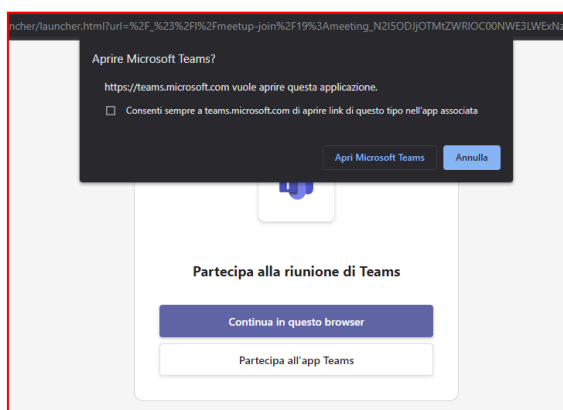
ncher/launcher.html?url=%2F_%23%2Fl%2Fmeetup-join%2F19%3Ameeting_N2I5ODJjOTMtZWRlOC00NWE3LWExN

Aprire Microsoft Teams?

https://teams.microsoft.com vuole aprire questa applicazione.

Consenti sempre a teams.microsoft.com di aprire link di questo tipo nell'app associata

Apri Microsoft Teams

Annulla

Partecipa alla riunione di Teams

Continua in questo browser

Partecipa all'app Teams